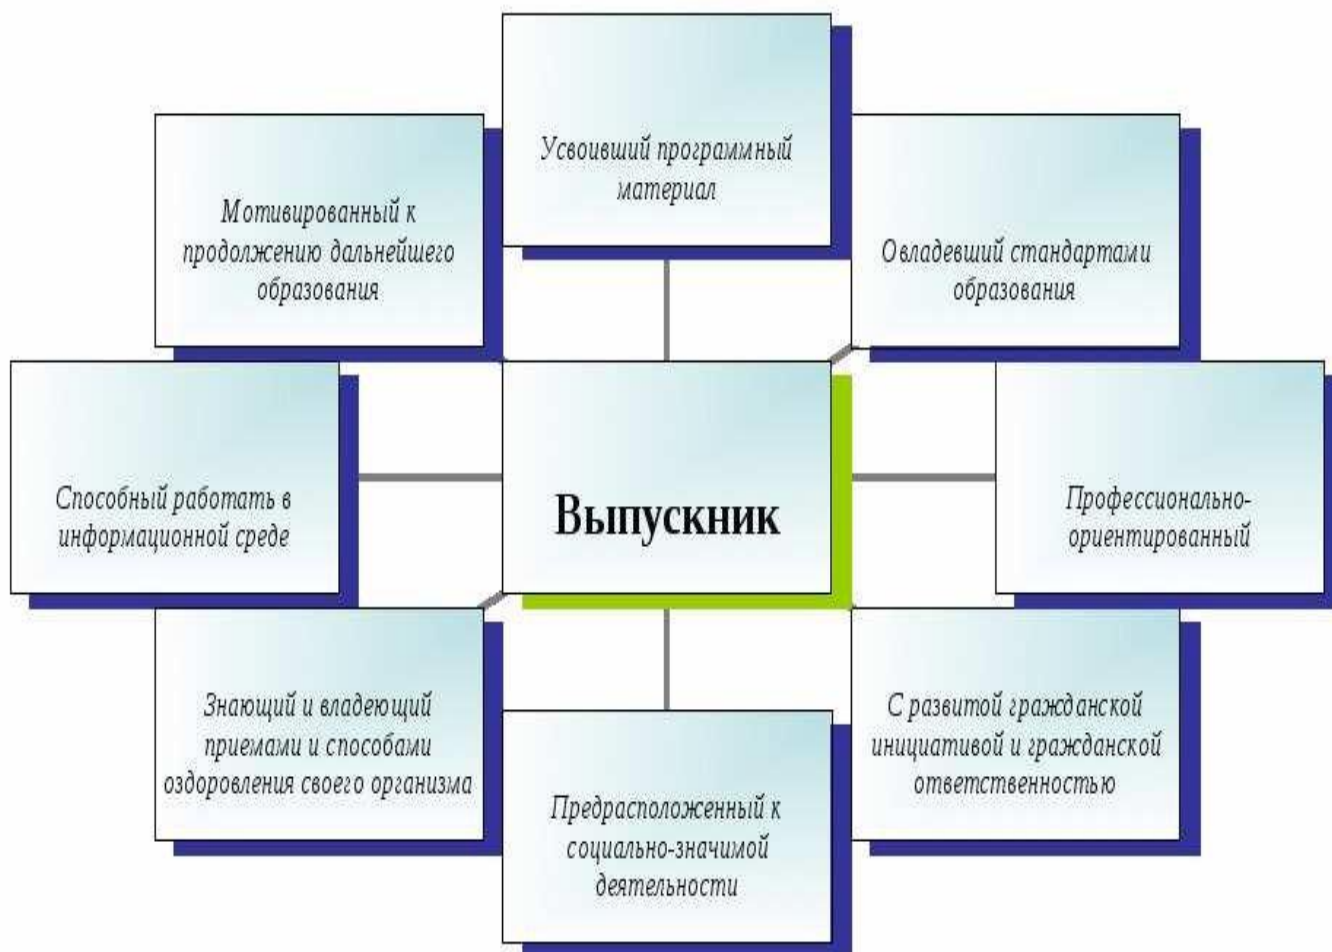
Усвоивший программный материал

Мотивированный к продолжению дальнейшего образования

Овладевший стандартами образования

Способный работать в информационной среде

Выпускник

Профессионально-ориентированный

Знающий и владеющий приемами и способами оздоровления своего организма

С развитой гражданской инициативой и гражданской ответственностью

Предрасположенный к социально-значимой деятельности